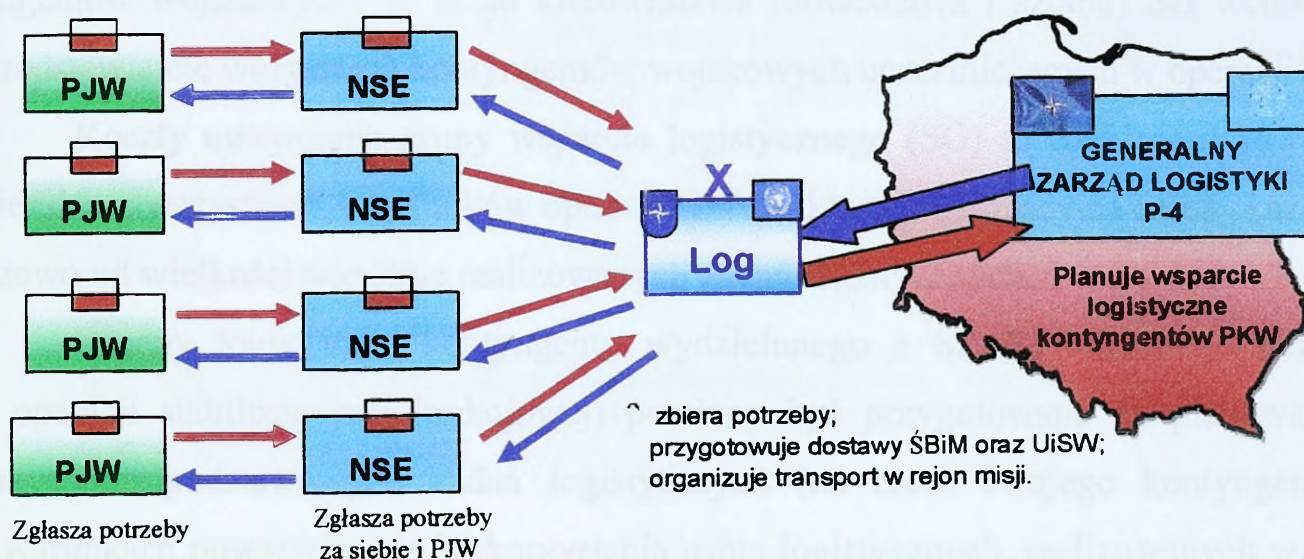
PJW

NSE

PJW

NSE

PJW

NSE

PJW

NSE

X

Log

GENERALNY ZARZĄD LOGISTYKI P-4

Planuje wsparcie logistyczne kontyngentów PKW

zbiera potrzeby; przygotowuje dostawy ŚBiM oraz UiSW; organizuje transport w rejon misji.

Zgłasza potrzeby

Zgłasza potrzeby za siebie i PJW